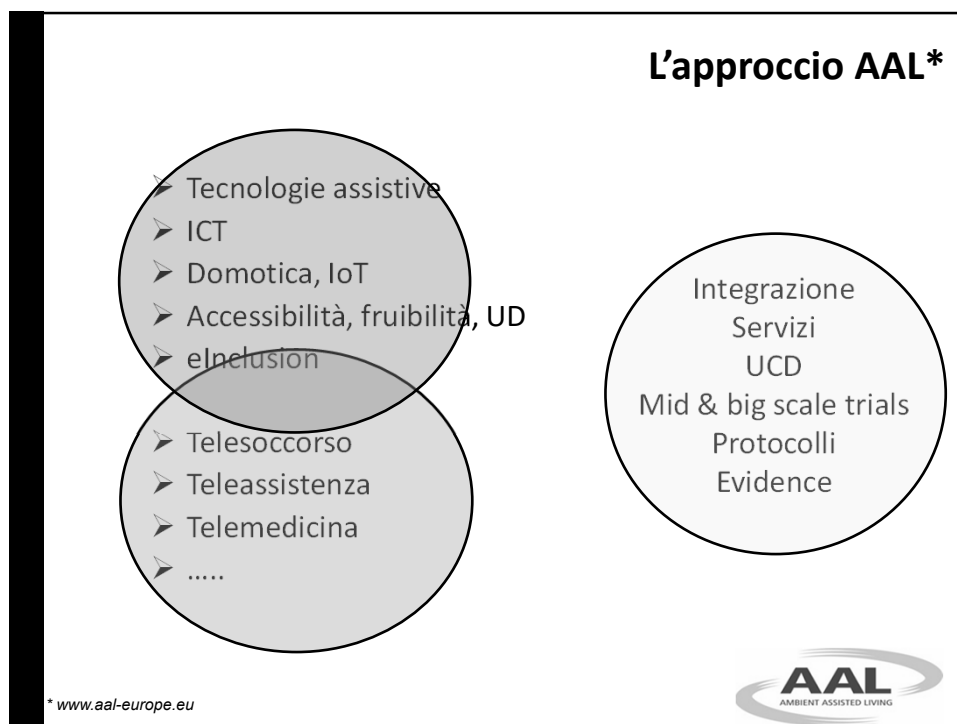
L’approccio AAL*

- Tecnologie assistive
- ICT
- Domotica, IoT
- Accessibilità, fruibilità, UD
- eInclusion

- Telesoccorso
- Teleassistenza
- Telemedicina
- …..

Integrazione
Servizi
UCD
Mid & big scale trials
Protocolli
Evidence

* www.aal-europe.eu

AAL
AMBIENT ASSISTED LIVING